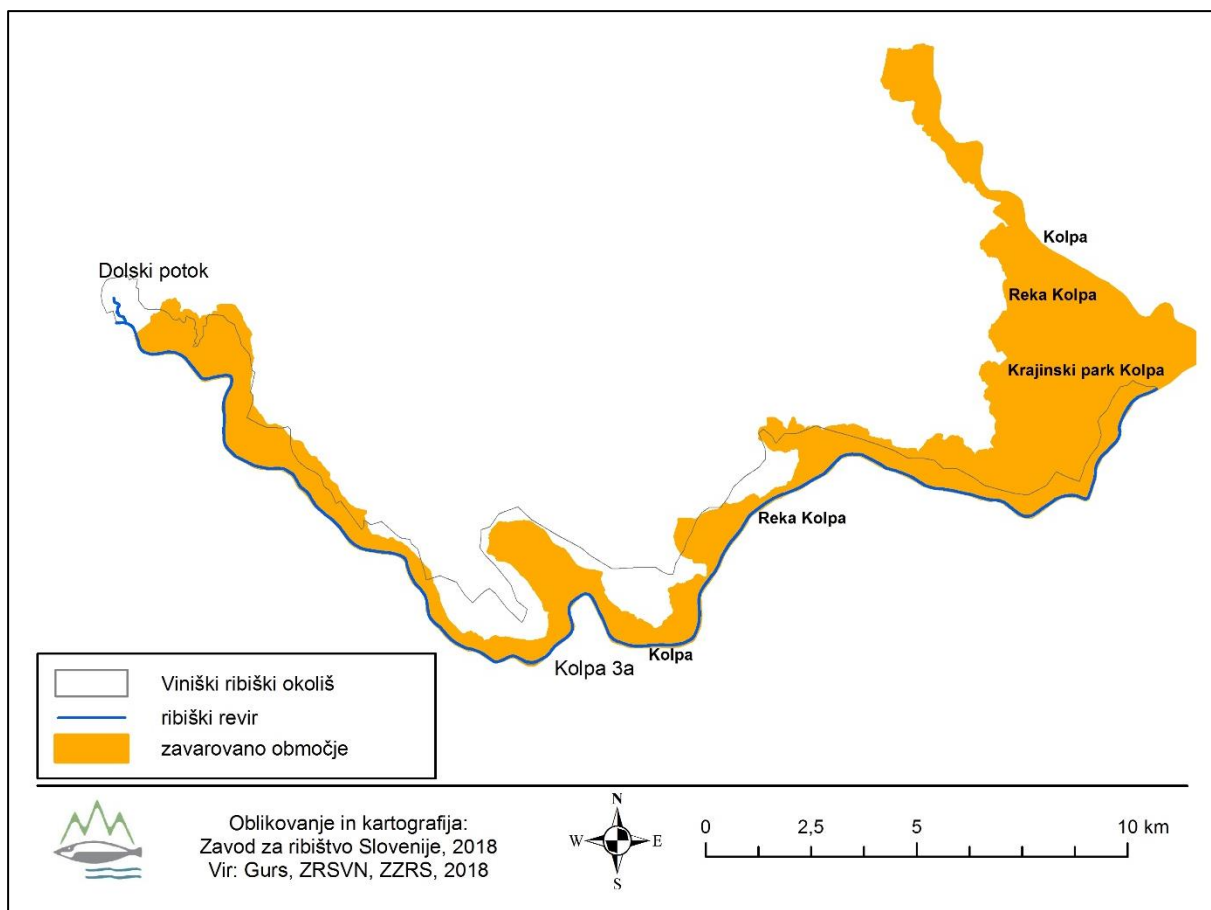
Dolski potok

Kolpa

Reka Kolpa

Krajinski park Kolpa

Reka Kolpa

Kolpa 3a

Kolpa

Viniški ribiški okoliš
ribiški revir
zavarovano območje

Oblikovanje in kartografija:
Zavod za ribištvo Slovenije, 2018
Vir: Gurs, ZRSVN, ZZRS, 2018

N
W E
S

0 2,5 5 10 km